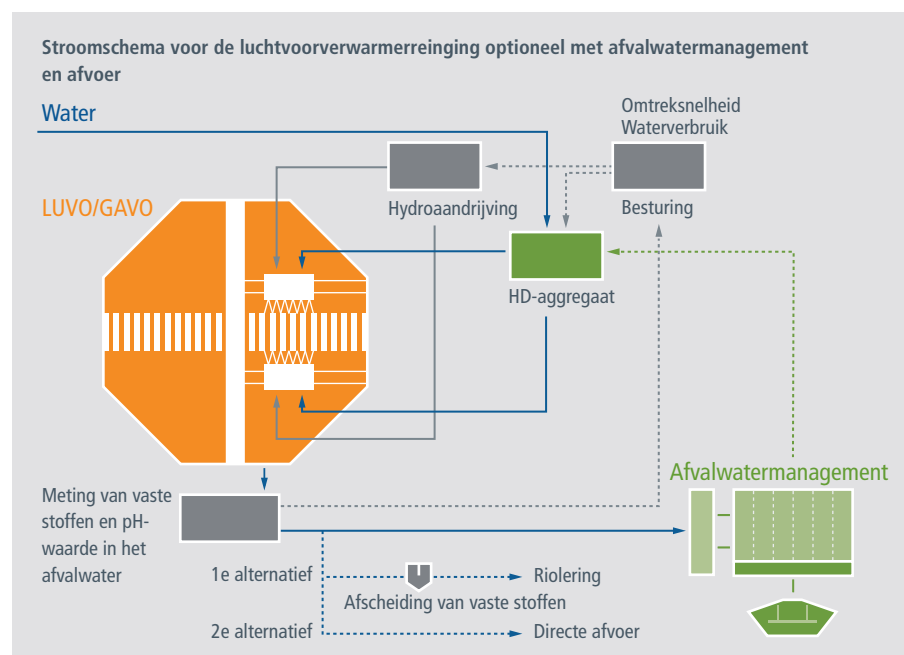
Stroomschema voor de luchtvoorverwarmerreiniging optioneel met afvalwatermanagement en afvoer

Water

Omtreksnelheid
Waterverbruik

Hydroaandrijving

Besturing

LUVO/GAVO

HD-aggregaat

Afvalwatermanagement

Meting van vaste stoffen en pH-waarde in het afvalwater

1e alternatief

Riolering

Afscheiding van vaste stoffen

2e alternatief

Directe afvoer